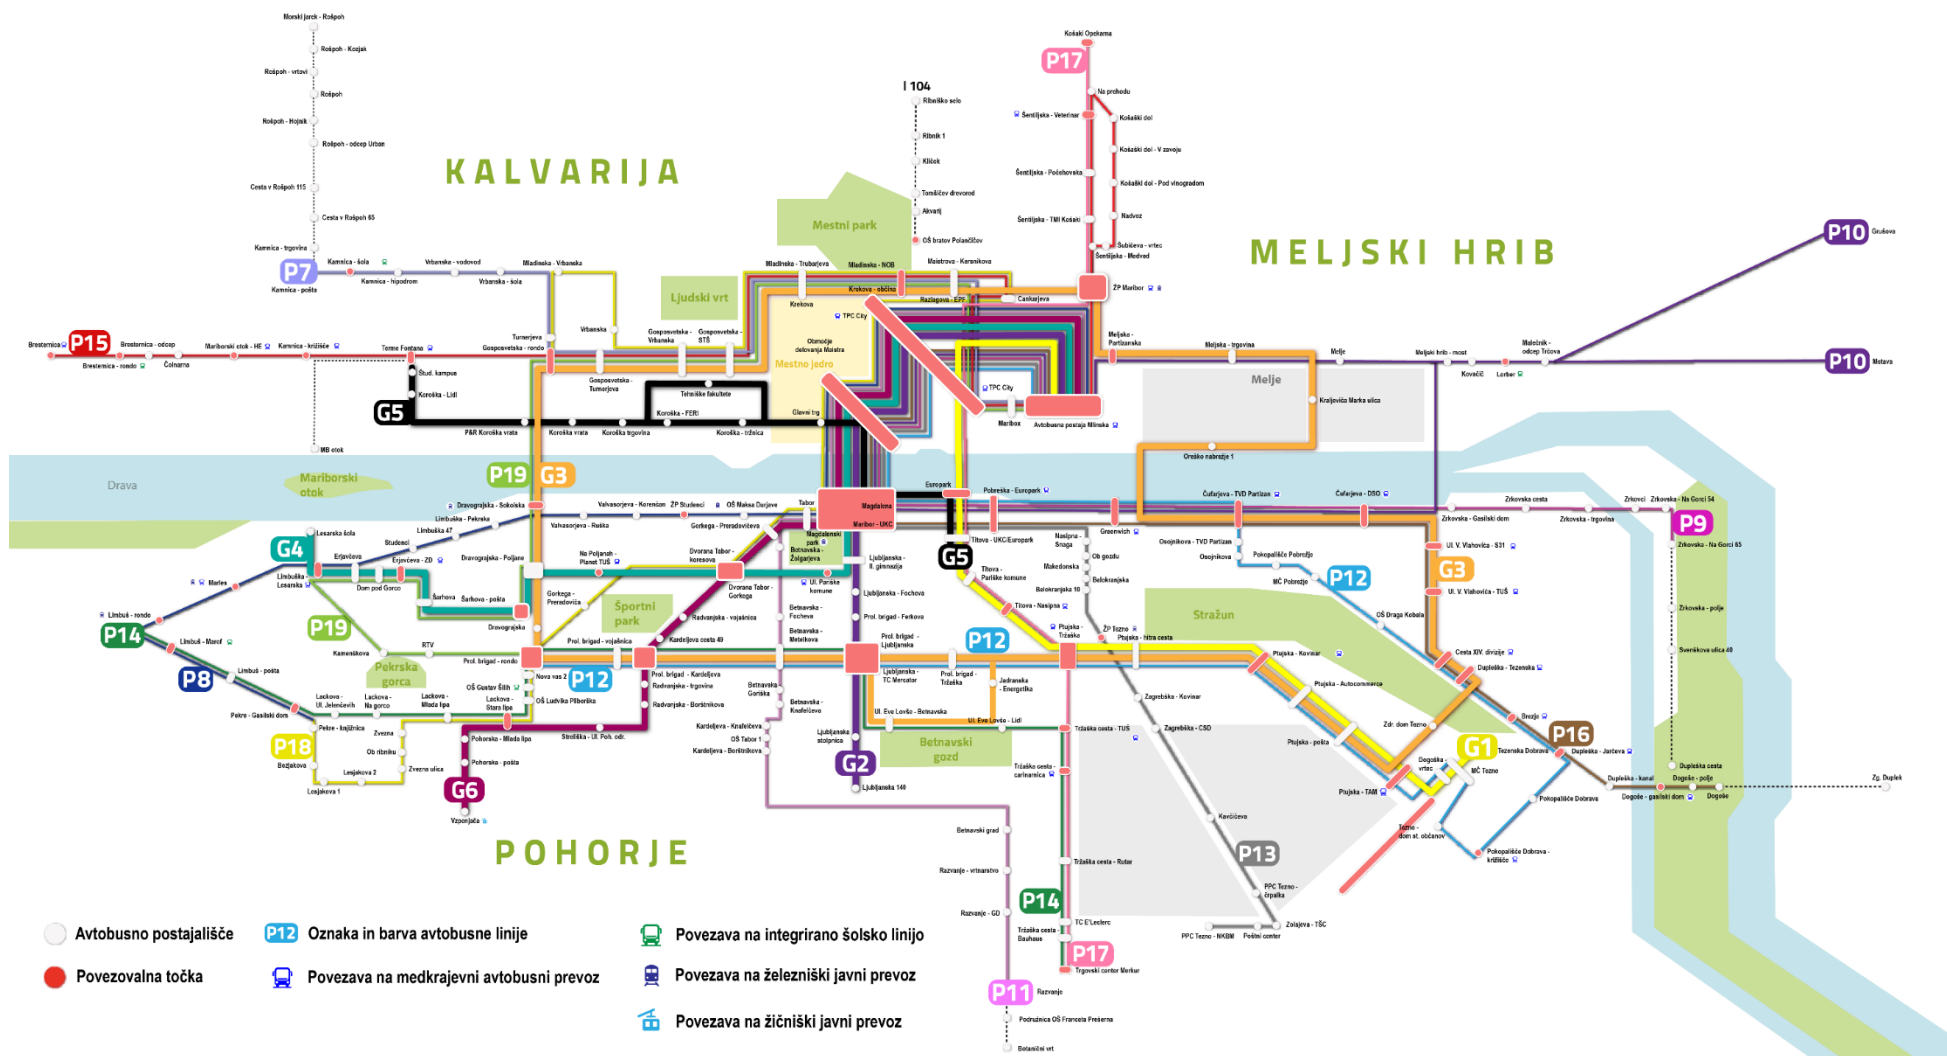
KALVARIJA

MELJSKI HRIB

POHORJE

Mestni park
Ljudski vrt
Mestno jedro
Melje
Drava
Mariborski otok
Športni park
Pekrska gorca
Stražun
Betnavski gozd

P17 P10 P10 P7 P15 G5 P19 G3 G4 P14 P8 P19 P12 P18 G6 G2 P12 G5 P9 G3 P12 P16 G1 P13 P14 P17 P11

I 104

Morski jarek - Rošpoh
Rošpoh - Kozjak
Rošpoh - vrtovi
Rošpoh
Rošpoh - Hojnik
Rošpoh - odcep Urban
Cesta v Rošpoh 115
Cesta v Rošpoh 65
Kamnica - trgovina
Kamnica - šola
Kamnica - pošta
Kamnica - hipodrom
Vrbanska - vodovod
Vrbanska - šola
Mladinska - Vrbanska
Brestemica
Brestemica - odcep
Brestemica - rondo
Čolnarna
Mariborski otok - HE
Kamnica - križišče
Terme Fontana
Študentski kampus
Koroška - Lidl
MB otok
P&R Koroška vrata
Koroška vrata
Koroška trgovina
Koroška - FERI
Koroška - tržnica
Tehniške fakultete
Glavni trg
Turnerjeva
Gosposvetska - rondo
Vrbanska
Gosposvetska - Vrbanska
Gosposvetska - STŠ
Gosposvetska - Turnerjeva
Mladinska - Trubarjeva
Mladinska - NOB
Krekova
Krekova - občina
TPC City
Razlagova - EPF
Območje delovanja Maistra
Maistrova - Kersnikova
Cankarjeva
Ribniško selo
Ribnik 1
Klišek
Tomšičev drevored
Akvarij
OŠ bratov Polančičev
Košaki Opekarna
Na prehodu
Šentiljska - Veterinar
Košaški dol
Košaški dol - V zavoju
Šentiljska - Počehovska
Košaški dol - Pod vinogradom
Šentiljska - TMI Košaki
Nadvoz
Šubičeva - vrtec
Šentiljska - Medved
ŽP Maribor
Grušova
Meljsko - Partizanska
Meljska - trgovina
Melje
Meljski hrib - most
Malečnik - odcep Trčova
Kovačič
Lorber
Metava
TPC City
Maribor
Avtobusna postaja Mlinska
Kraljeviča Marka ulica
Oreško nabrežje 1
Europark
Pobreška - Europark
Magdalena
Maribor - UKC
Tabor
Čufarjeva - TVD Partizan
Čufarjeva - DSO
Zrkovska cesta
Zrkovci
Zrkovska - Na Gorci 54
Zrkovska - Gasilski dom
Zrkovska - trgovina
Zrkovska - Na Gorci 65
Dravograjska - Sokolska
Valvasorjeva - Koresova
ŽP Studenci
OŠ Maksa Durjave
Limbuška - Pekrska
Valvasorjeva - Ruška
Gorkega - Preradovićeva
Lesarska šola
Studenci
Limbuška 47
Erjavčeva
Erjavčeva - ZD
Dravograjska - Poljane
Limbuška - Lesarska
Marles
Dom pod Gorco
Šarhova
Šarhova - pošta
Dravograjska
No Poljanah - Planet TUŠ
Dvorana Tabor - Koresova
Dvorana Tabor - Gorkega
Magdalenski park
Betnavska - Žolgarjeva
Ljubljanska - II. gimnazija
Titova - UKC/Europark
Nasipna - Sneg
Greenwich
Ob gozdu
Makedonska
Belokranjska
Belokranjska 16
Titova - Partizanske komune
Titova - Nasipna
Osojnikova - TVD Partizan
Osojnikova
Pokopališče Pobrežje
MČ Pobrežje
Ul. V. Vlahoviča - S31
Ul. V. Vlahoviča - TUŠ
OŠ Draga Kobala
Cesta XIV. divizije
Dupleška - Tezenska
Limbuš - rondo
Limbuš - Marof
Kamenškova
RTV
Prol. brigad - rondo
Gorkega - Preradovićeva
Prol. brigad - vojašnica
Kardeljeva cesta 49
Radvanjska - vojašnica
Ul. Pariške komune
Betnavska - Focheva
Betnavska - Metelkova
Ljubljanska - Focheva
Prol. brigad - Ferkova
Prol. brigad - Ljubljanska
Ptujska - Tržaška
ŽP Tezno
Ptujska - hitra cesta
Ptujska - Kovinar
Ptujska - Autocommerce
Limbuš - pošta
Pekre - Gasilski dom
Lackova - Ul. Jelenčevih
Lackova - Na gorco
Lackova - Mlada lipa
Lackova - Stara lipa
OŠ Gustav Šilih
Nova vas 2
OŠ Ludvika Pliberška
Prol. brigad - Kardeljeva
Radvanjska - trgovina
Radvanjska - Borštnikova
Betnavska - Gorkega
Betnavska - Knafelčeva
Ljubljanska - TC Mercator
Prol. brigad - Tržaška
Jadranska - Energetika
Zagrebška - Kovinar
Zdr. dom Tezno
Brezje
Tezenska Dobrava
Dupleška - Jančeva
Pekre - kajžnica
Zvezna
Ob ribniku
Lesjakova 2
Lesjakova 1
Zvezna ulica
Bezjakova
Pohorska - Mlada lipa
Pohorska - pošta
Vzpenjača
Streliška - Ul. Poh. odr.
Kardeljeva - Knafelčeva
OŠ Tabor 1
Kardeljeva - Borštnikova
Ljubljanska - stolpnica
Ljubljanska 140
Ul. Eve Lovše - Betnavska
Ul. Eve Lovše - Lidl
Tržaška cesta - TUŠ
Zagrebška - CSD
Ptujska - pošta
Dogoška - vrtec
MČ Tezno
Ptujska - TAM
Tezno - dom st. občanov
Pokopališče Dobrava
Pokopališče Dobrava - križišče
Dupleška - kanal
Dogoška cesta
Dogoše - polje
Dogoše - gasilski dom
Dogoše
Zg. Duplek
Zrkovska - polje
Sveršekova ulica 40
Tržaško cesta - carinarnica
Kovičeva
Tržaška cesta - Rutar
PPC Tezno - črpalka
Zolajeva - TŠC
PPC Tezno - NKBM
Poštni center
Betnavski grad
Razvanje - vrtnarstvo
Razvanje - GD
TC E'Leclerc
Tržaška cesta - Bauhaus
Trgovski center Merkur
Razvanje
Podružnica OŠ Franceta Prešerna
Botanični vrt

Avtobusno postajališče
Povezovalna točka
P12 Oznaka in barva avtobusne linije
Povezava na medkrajevni avtobusni prevoz
Povezava na integrirano šolsko linijo
Povezava na železniški javni prevoz
Povezava na žičniški javni prevoz